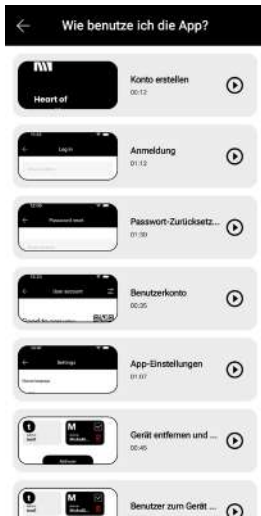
Wie benutze ich die App?

Heart of

Konto erstellen
00:12

Log in

Anmeldung
01:12

Password reset

Passwort-Zurücksetz...
01:30

User account

Benutzerkonto
00:35

Settings

App-Einstellungen
01:07

Gerät entfernen und ...
00:45

Benutzer zum Gerät ...